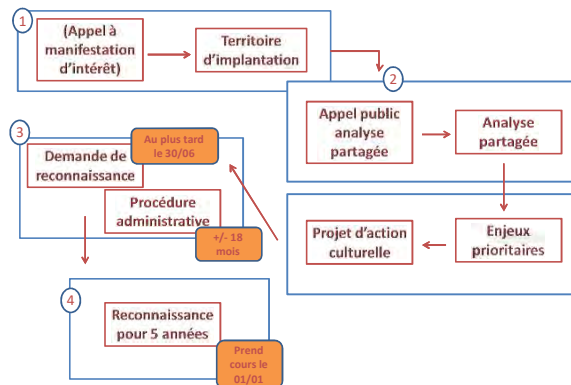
1

(Appel à manifestation d'intérêt)

Territoire d'implantation

2

Appel public analyse partagée

Analyse partagée

3

Au plus tard le 30/06

Demande de reconnaissance

Procédure administrative

+/- 18 mois

Projet d'action culturelle

Enjeux prioritaires

4

Reconnaissance pour 5 années

Prend cours le 01/01